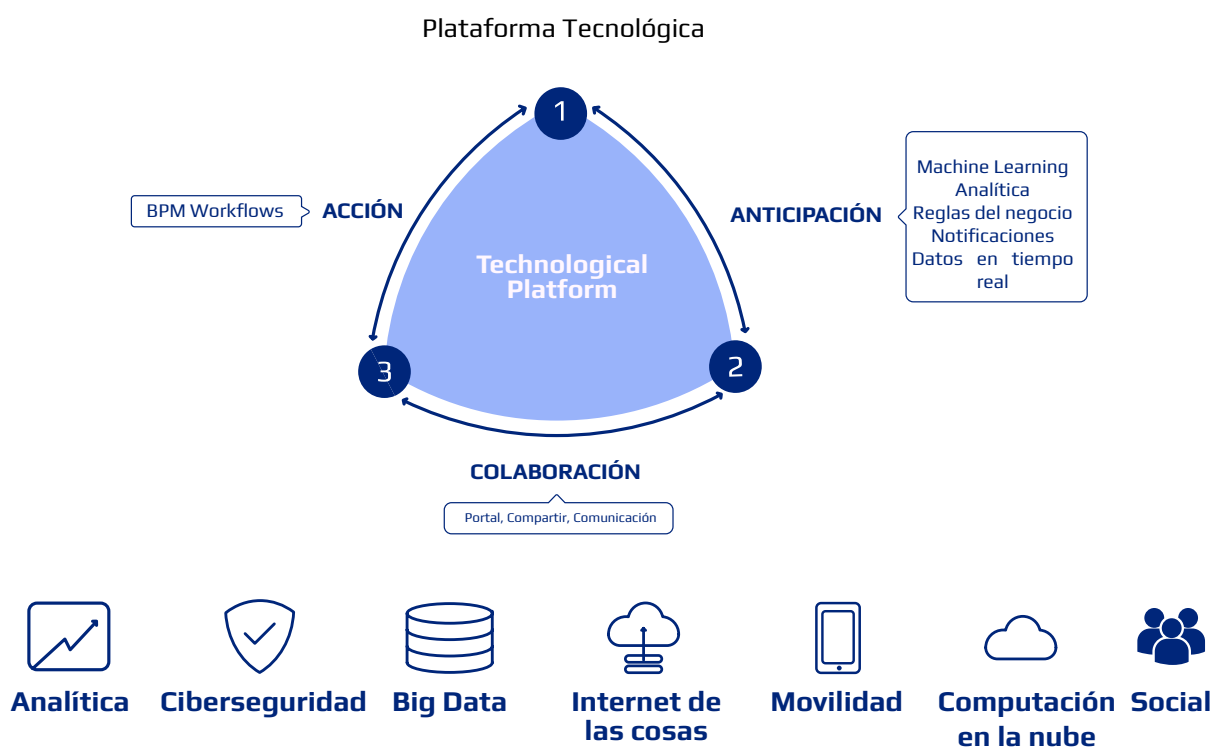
Plataforma Tecnológica

1

BPM Workflows

ACCIÓN

ANTICIPACIÓN

Machine Learning
Analítica
Reglas del negocio
Notificaciones
Datos en tiempo real

Technological Platform

3

2

COLABORACIÓN

Portal, Compartir, Comunicación

Analítica

Ciberseguridad

Big Data

Internet de las cosas

Movilidad

Computación en la nube

Social